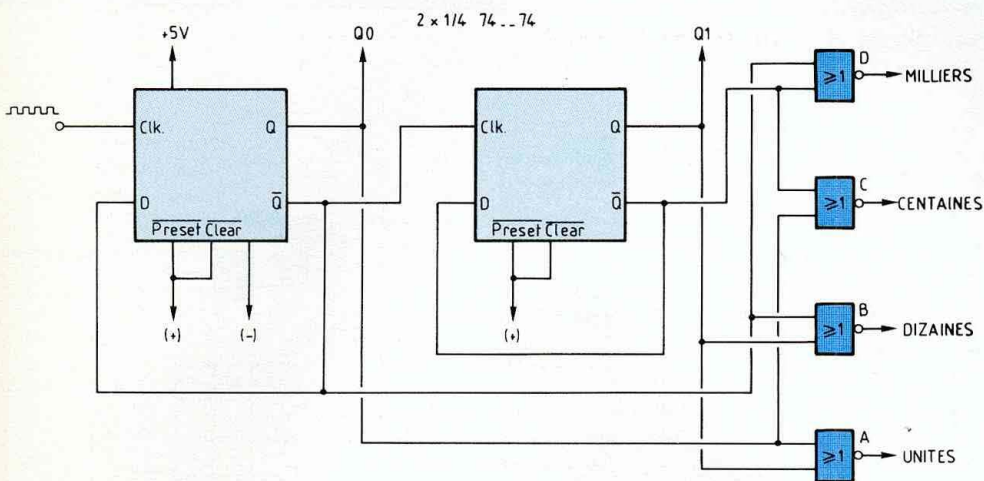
+5V

Q0

$2 \times 1/4 \;\; 74..74$

Q1

Clk.

Q

D

$\overline{Q}$

$\overline{Preset}$ $\overline{Clear}$

(+)

(-)

Clk.

Q

D

$\overline{Q}$

$\overline{Preset}$ $\overline{Clear}$

(+)

D

$\geq 1$

MILLIERS

C

$\geq 1$

CENTAINES

B

$\geq 1$

DIZAINES

A

$\geq 1$

UNITES